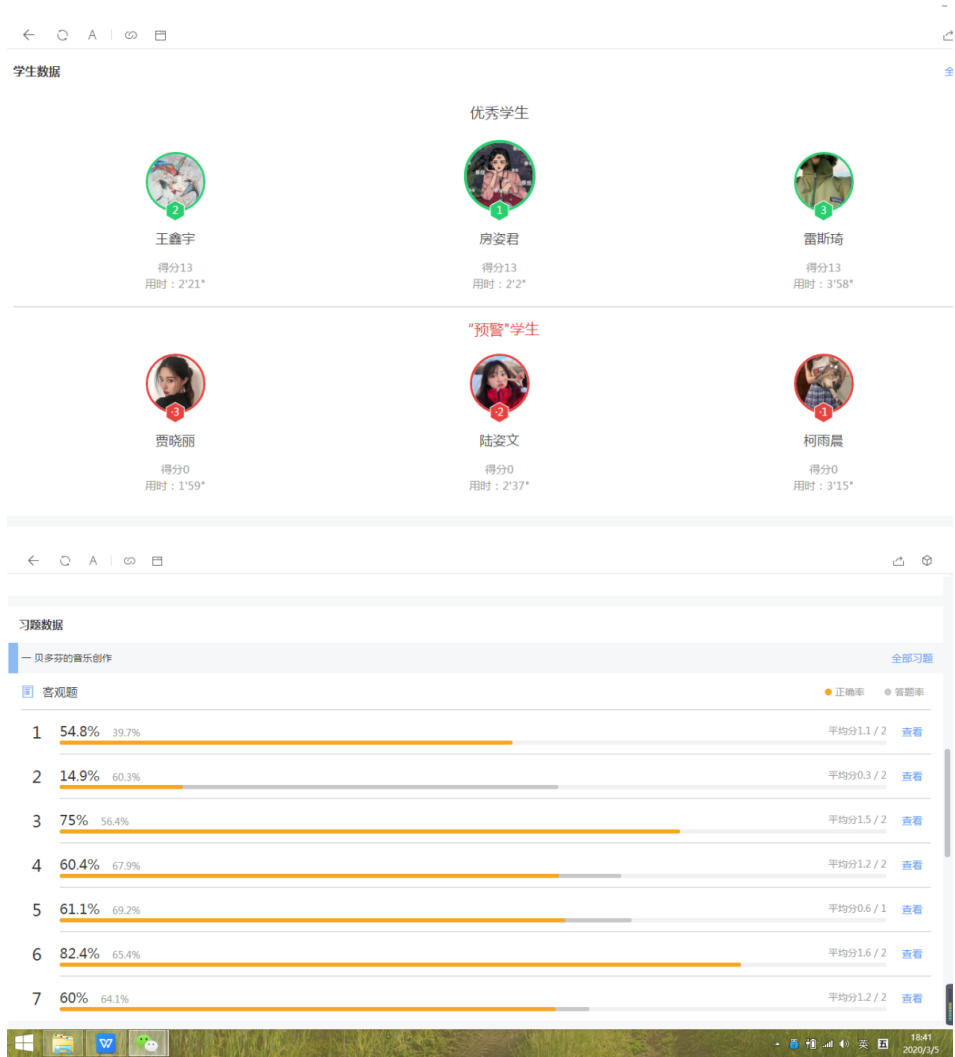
A

学生数据

全

优秀学生

2
王鑫宇
得分13
用时：2'21"

1
房姿君
得分13
用时：2'2"

3
雷斯琦
得分13
用时：3'58"

"预警"学生

-3
贾晓丽
得分0
用时：1'59"

-2
陆姿文
得分0
用时：2'37"

-1
柯雨晨
得分0
用时：3'15"

A

习题数据

一 贝多芬的音乐创作

全部习题

客观题

正确率 答题率

| | | | |
|---|---|---|---|
| 1 | 54.8% 39.7% | 平均分1.1 / 2 | 查看 |
| 2 | 14.9% 60.3% | 平均分0.3 / 2 | 查看 |
| 3 | 75% 56.4% | 平均分1.5 / 2 | 查看 |
| 4 | 60.4% 67.9% | 平均分1.2 / 2 | 查看 |
| 5 | 61.1% 69.2% | 平均分0.6 / 1 | 查看 |
| 6 | 82.4% 65.4% | 平均分1.6 / 2 | 查看 |
| 7 | 60% 64.1% | 平均分1.2 / 2 | 查看 |

英
18:41
2020/3/5